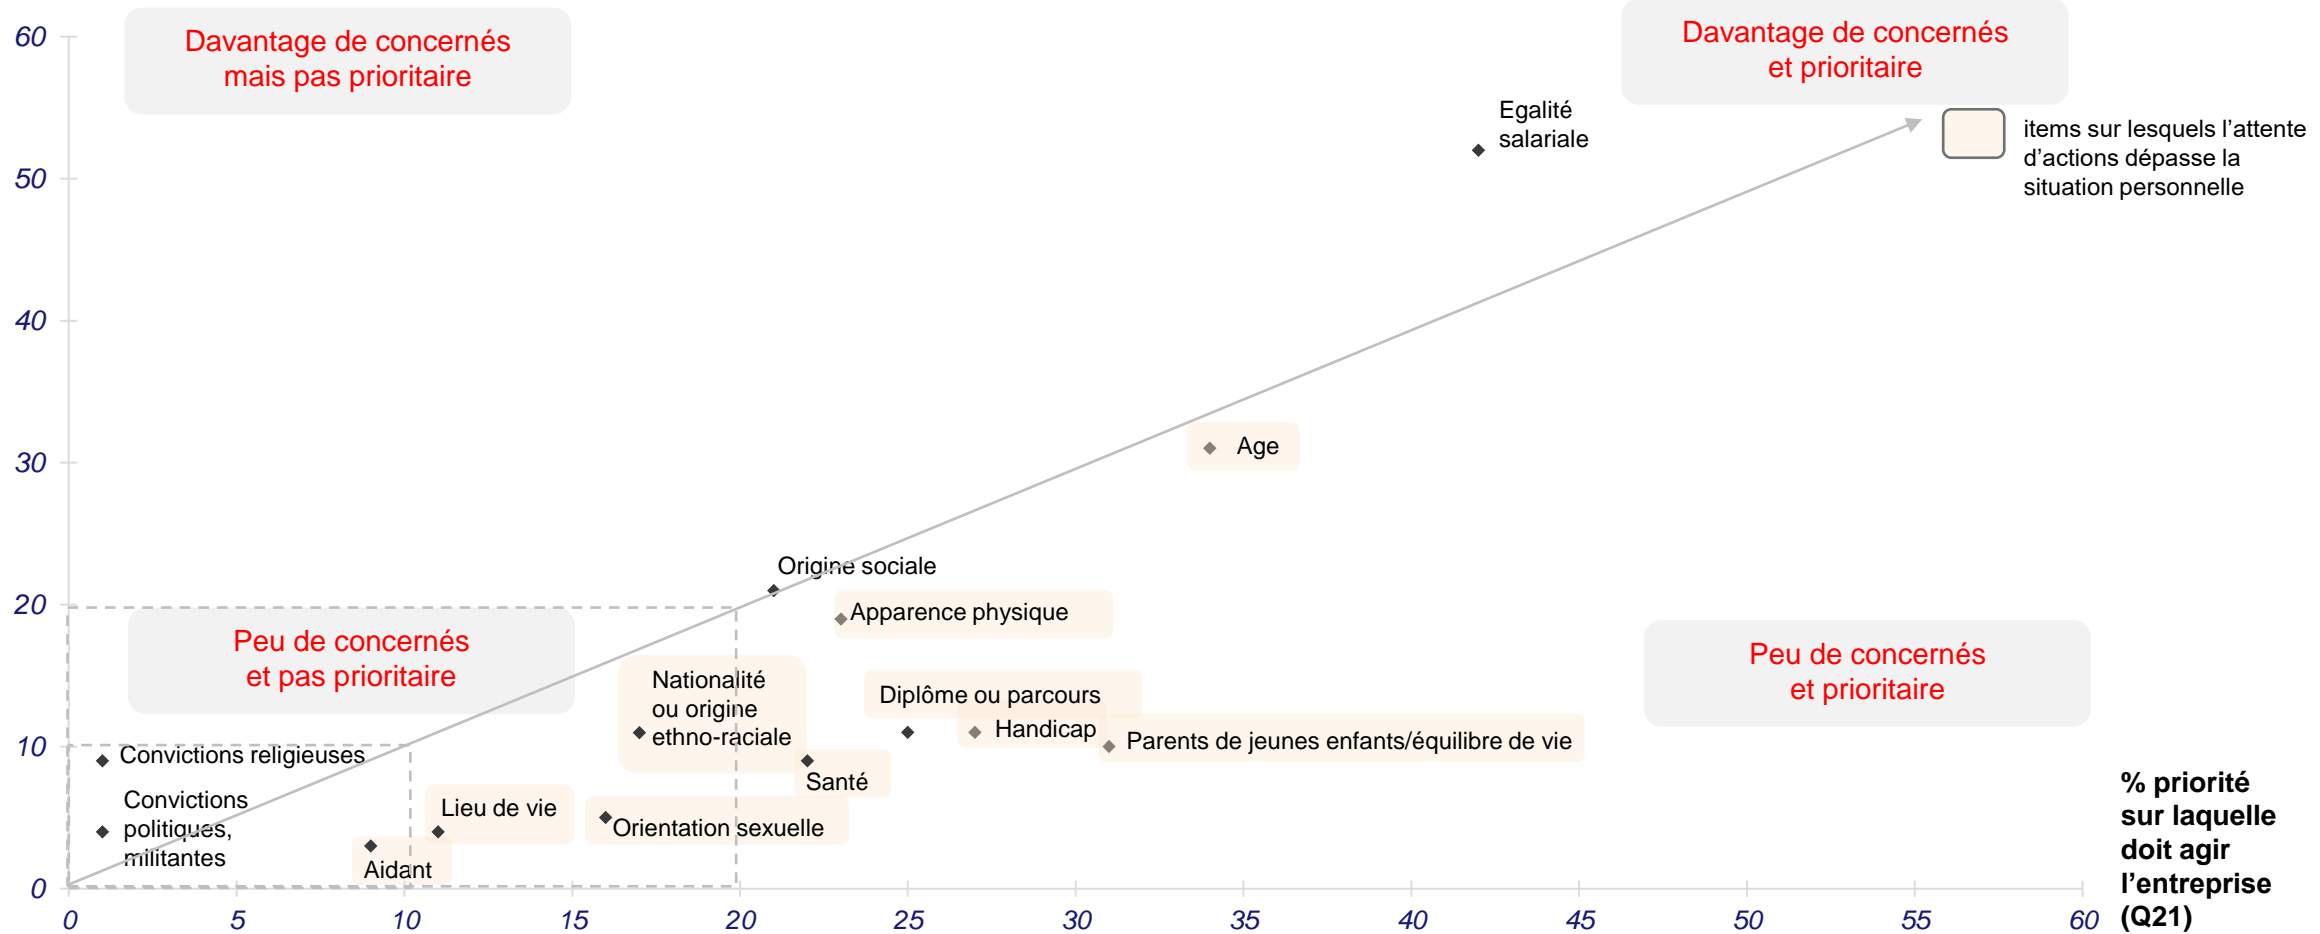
Davantage de concernés mais pas prioritaire

Davantage de concernés et prioritaire

items sur lesquels l'attente d'actions dépasse la situation personnelle

Egalité salariale

Age

Origine sociale

Apparence physique

Peu de concernés et pas prioritaire

Nationalité ou origine ethno-raciale

Diplôme ou parcours

Handicap

Parents de jeunes enfants/équilibre de vie

Peu de concernés et prioritaire

Convictions religieuses

Santé

Convictions politiques, militantes

Lieu de vie

Orientation sexuelle

Aidant

% priorité sur laquelle doit agir l'entreprise (Q21)

60
50
40
30
20
10
0

0 5 10 15 20 25 30 35 40 45 50 55 60